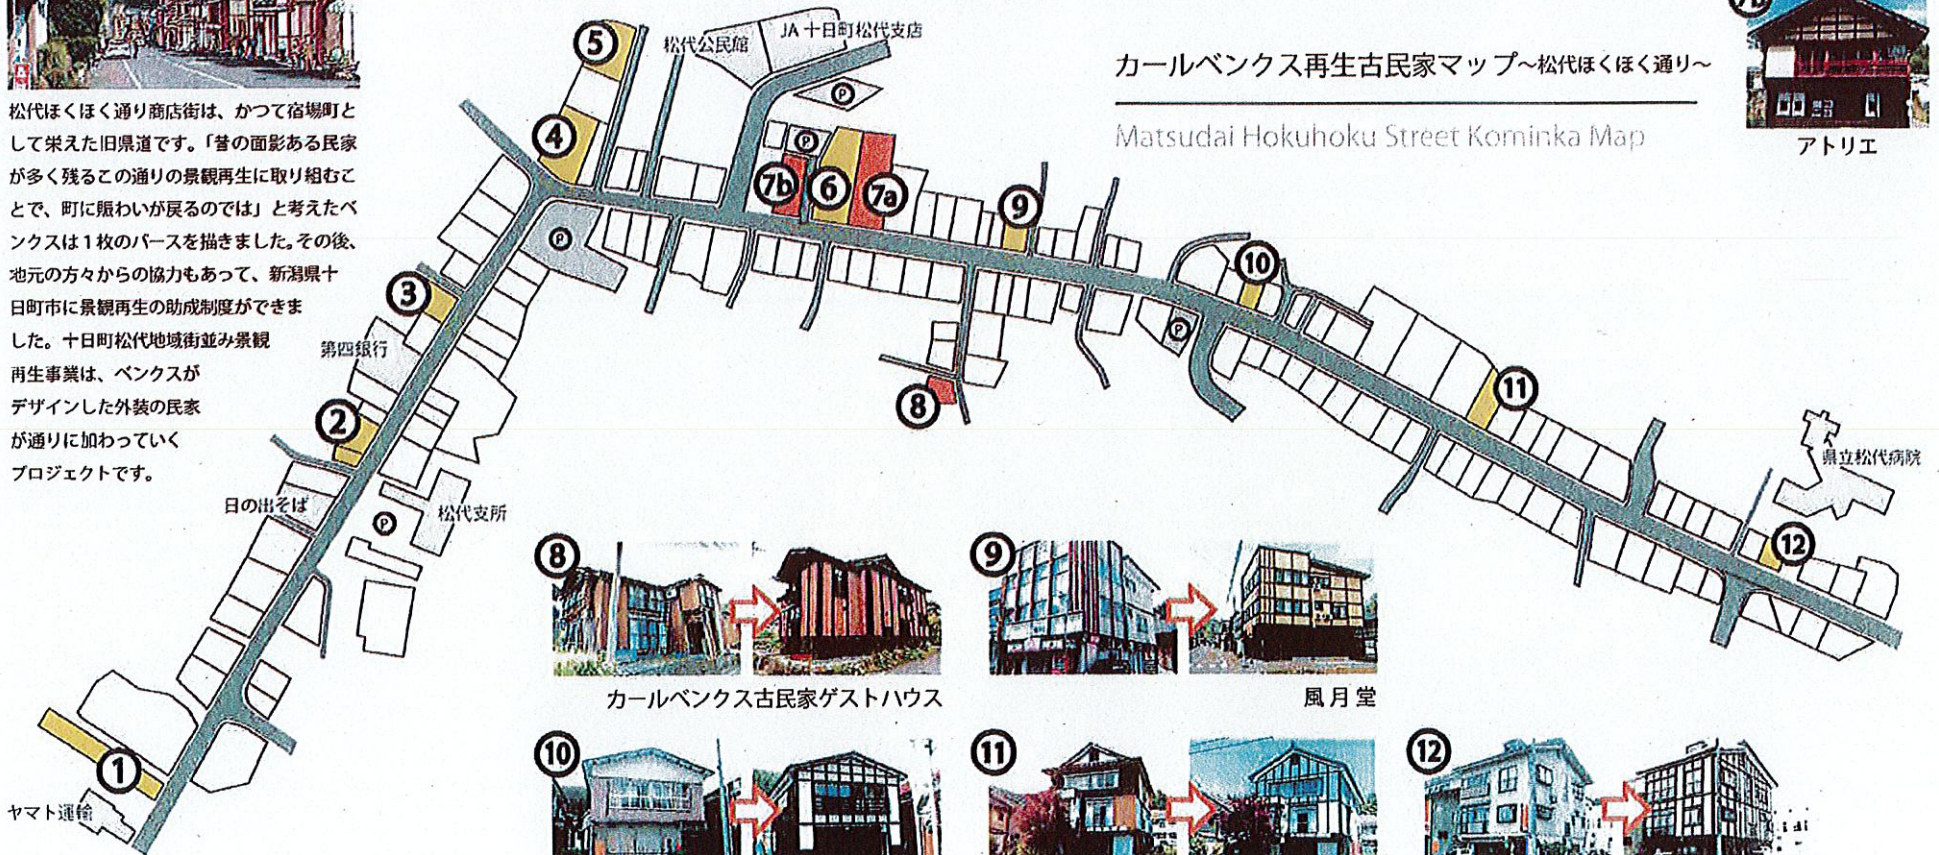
松代ほくほく通り商店街は、かつて宿場町として栄えた旧県道です。「昔の面影ある民家が多く残るこの通りの景観再生に取り組むことで、町に賑わいが戻るのでは」と考えたベンクスは1枚のパースを描きました。その後、地元の方々からの協力もあって、新潟県十日町市に景観再生の助成制度ができました。十日町松代地域街並み景観再生事業は、ベンクスがデザインした外装の民家が通りに加わっていくプロジェクトです。

カールベンクス再生古民家マップ~松代ほくほく通り~

Matsudai Hokuhoku Street Kominka Map

アトリエ

松代公民館

JA 十日町松代支店

第四銀行

日の出そば

松代支所

ヤマト運輸

県立松代病院

5
4
3
2
1
7b
6
7a
9
8
10
11
12

8
カールベンクス古民家ゲストハウス

9
風月堂

10

11

12